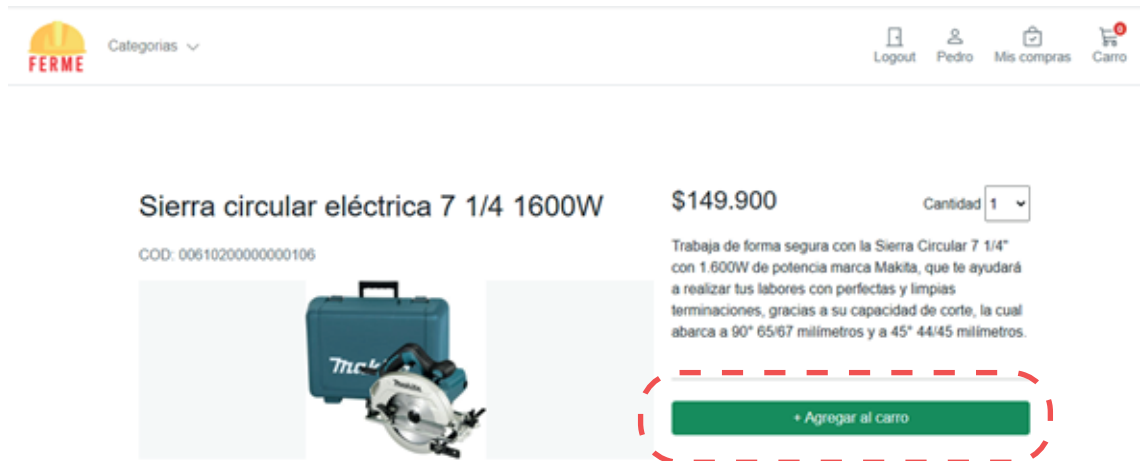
FERME

Categorias

Logout Pedro Mis compras 0 Carro

Sierra circular eléctrica 7 1/4 1600W

COD: 00610200000000106

makita

$149.900

Cantidad 1

Trabaja de forma segura con la Sierra Circular 7 1/4" con 1.600W de potencia marca Makita, que te ayudará a realizar tus labores con perfectas y limpias terminaciones, gracias a su capacidad de corte, la cual abarca a 90° 65/67 milímetros y a 45° 44/45 milímetros.

+ Agregar al carro